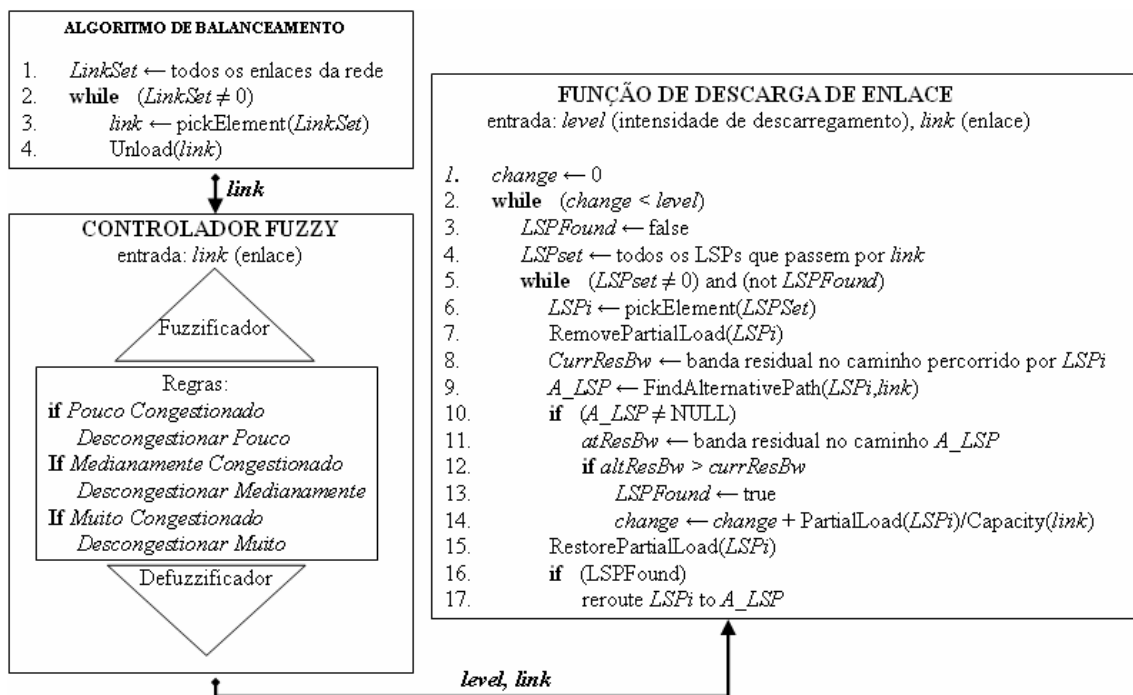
ALGORITMO DE BALANCEAMENTO

1. *LinkSet* ← todos os enlaces da rede
2. **while** (*LinkSet* $\neq$ 0)
3. *link* ← pickElement(*LinkSet*)
4. Unload(*link*)

*link*

CONTROLADOR FUZZY
entrada: *link* (enlace)

Fuzzificador

Regras:
**if** *Pouco Congestionado*
*Descongestionar Pouco*
**If** *Medianamente Congestionado*
*Descongestionar Medianamente*
**If** *Muito Congestionado*
*Descongestionar Muito*

Defuzzificador

FUNÇÃO DE DESCARGA DE ENLACE
entrada: *level* (intensidade de descarregamento), *link* (enlace)

1. *change* ← 0
2. **while** (*change* < *level*)
3. *LSPFound* ← false
4. *LSPset* ← todos os LSPs que passem por *link*
5. **while** (*LSPset* $\neq$ 0) and (not *LSPFound*)
6. *LSPi* ← pickElement(*LSPSet*)
7. RemovePartialLoad(*LSPi*)
8. *CurrResBw* ← banda residual no caminho percorrido por *LSPi*
9. *A_LSP* ← FindAlternativePath(*LSPi*,*link*)
10. **if** (*A_LSP* $\neq$ NULL)
11. *atResBw* ← banda residual no caminho *A_LSP*
12. **if** *altResBw* > *currResBw*
13. *LSPFound* ← true
14. *change* ← *change* + PartialLoad(*LSPi*)/Capacity(*link*)
15. RestorePartialLoad(*LSPi*)
16. **if** (LSPFound)
17. reroute *LSPi* to *A_LSP*

*level, link*